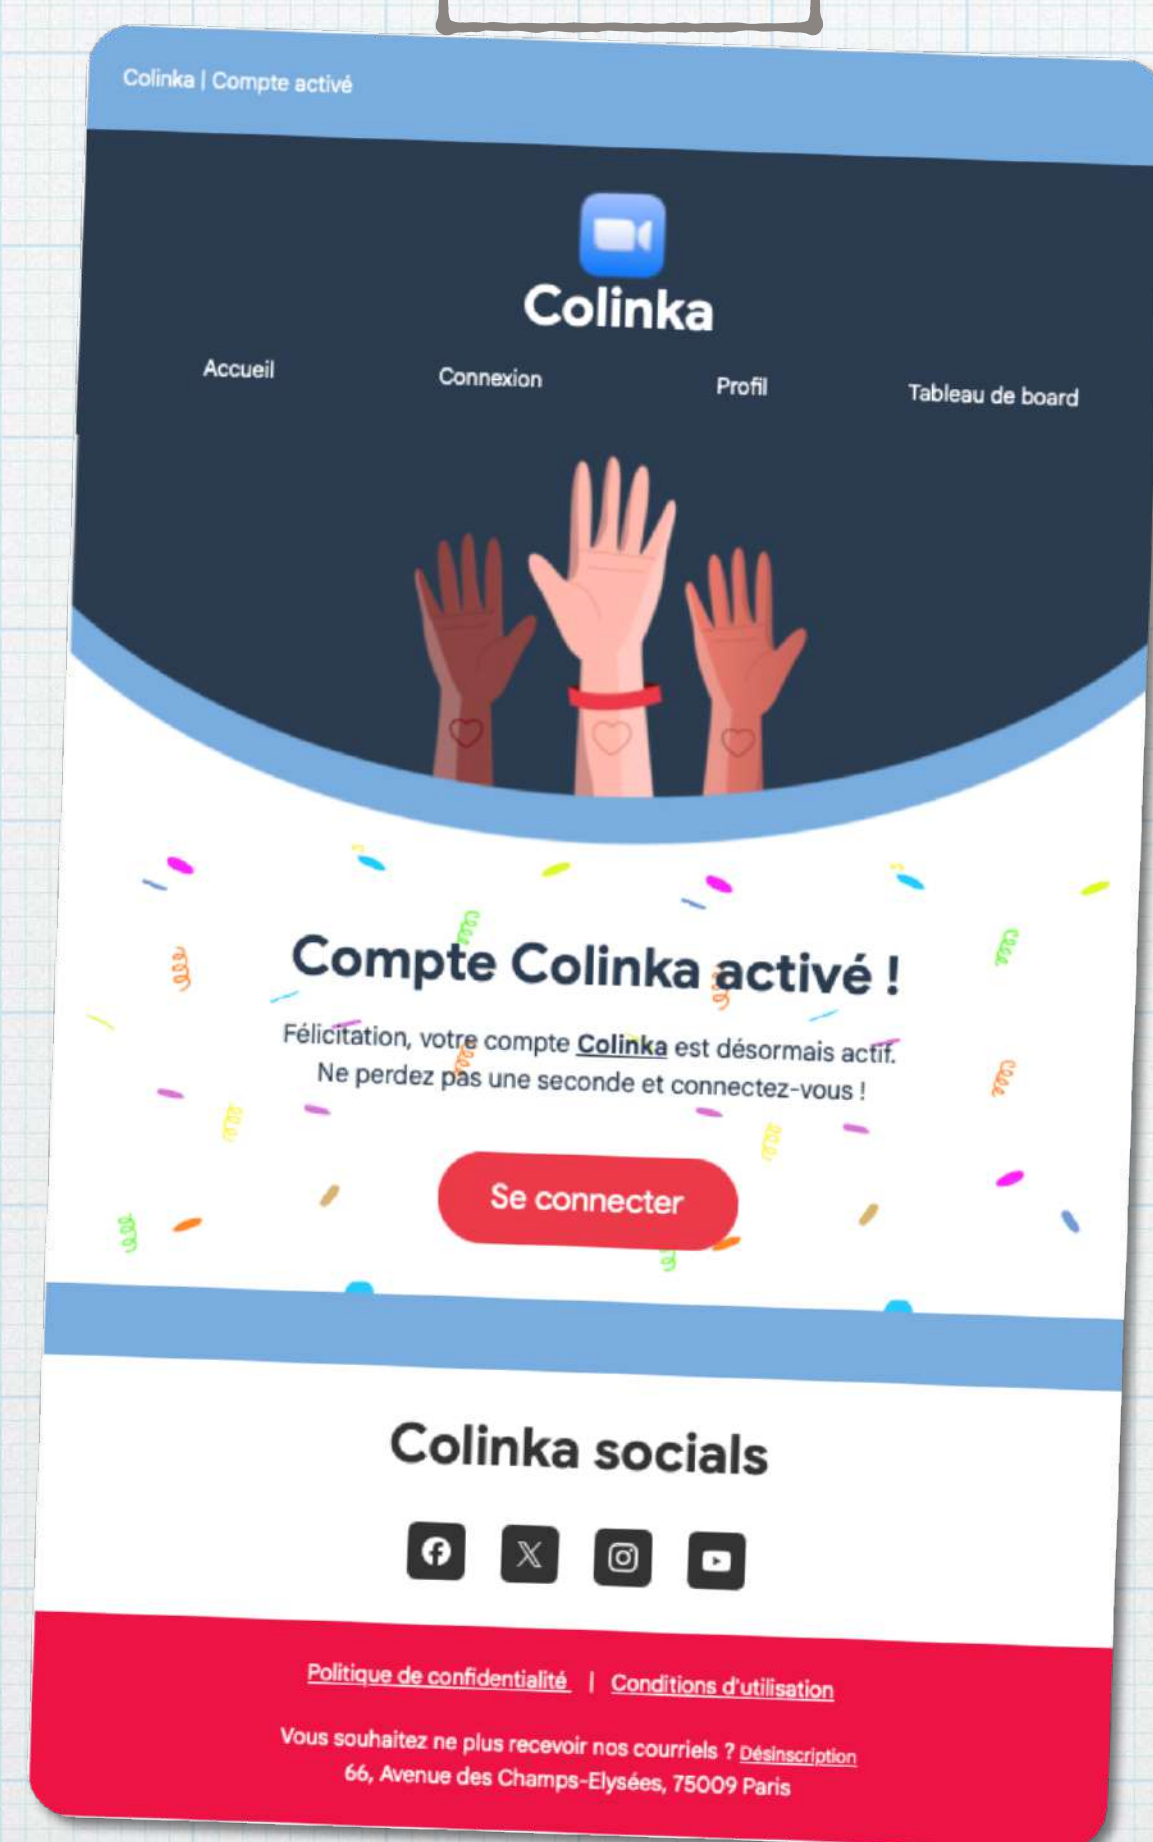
Colinka | Compte activé

Colinka

Accueil Connexion Profil Tableau de board

Compte Colinka activé !

Félicitation, votre compte Colinka est désormais actif. Ne perdez pas une seconde et connectez-vous !

Se connecter

Colinka socials

Politique de confidentialité | Conditions d'utilisation

Vous souhaitez ne plus recevoir nos courriels ? Désinscription
66, Avenue des Champs-Elysées, 75009 Paris